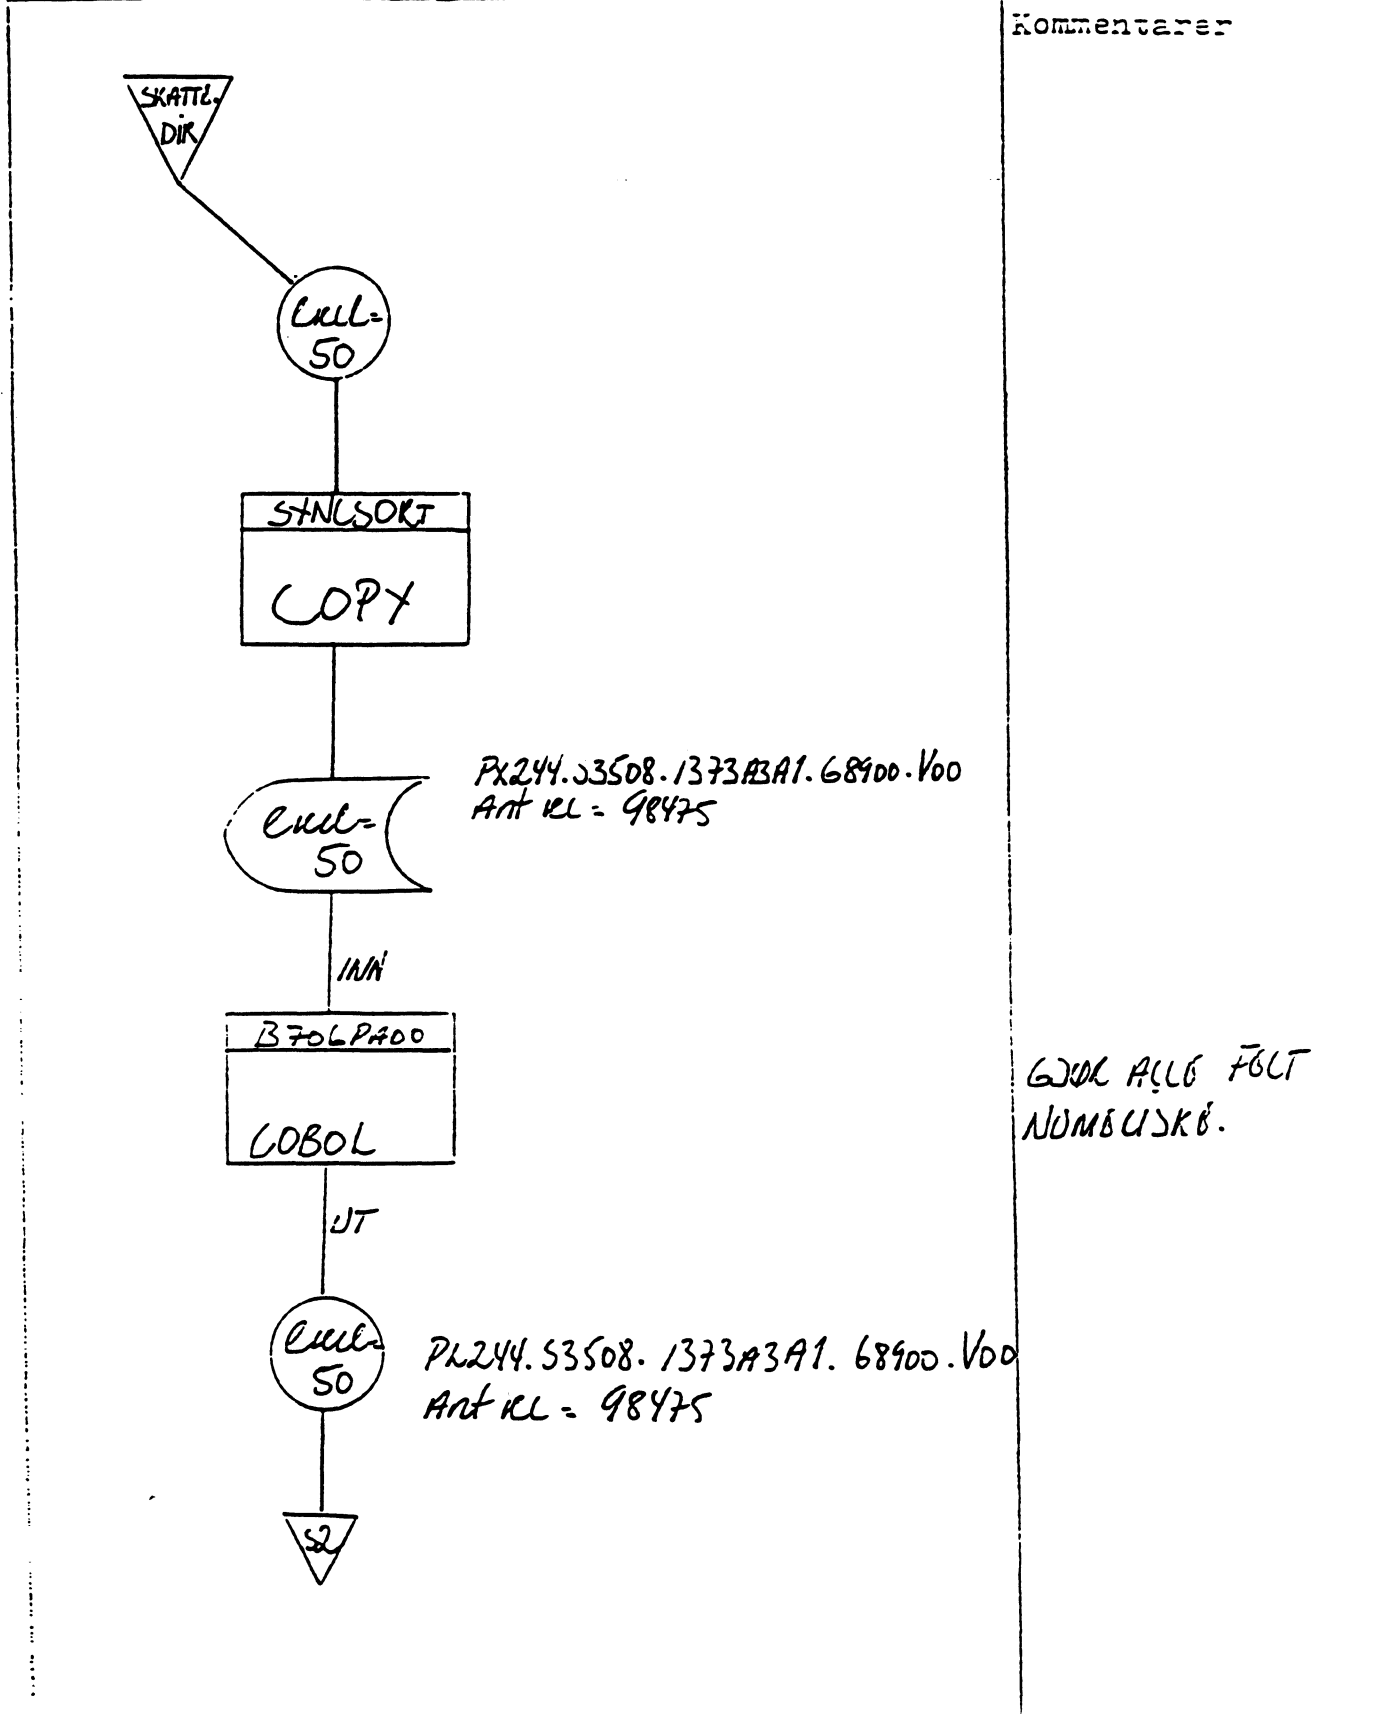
Kommentarer

SKATTE. DIR

Enh= 50

SYNCSORT

COPY

PX244.S3508.1373A3A1.68900.V00
Ant rec = 98475

Enh= 50

INN

B706PA00

COBOL

UT

Enh= 50

PL244.S3508.1373A3A1.68900.V00
Ant rec = 98475

S2

GJØR ALLE FELT NUMERISKE.